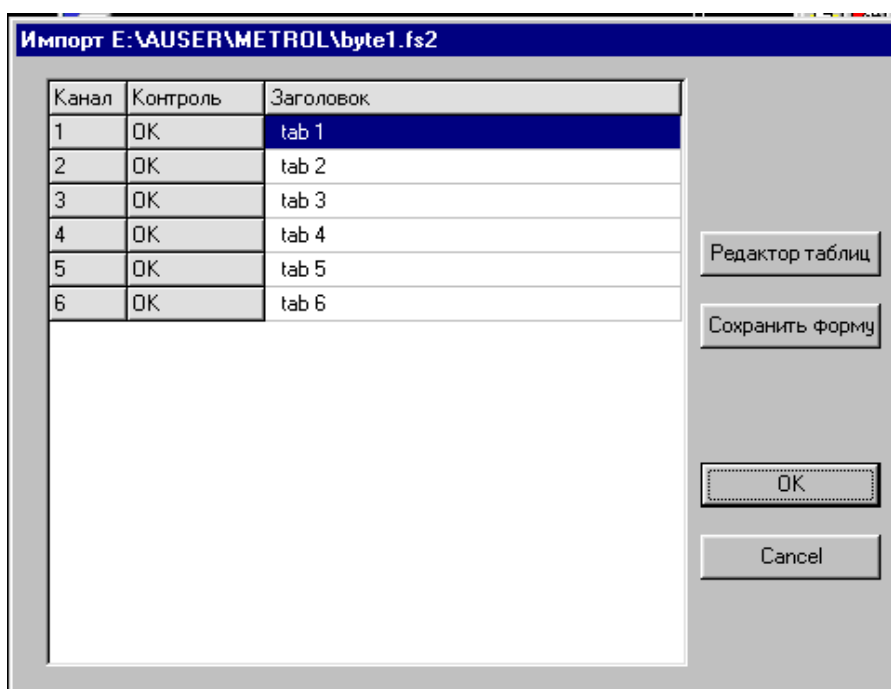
Импорт E:\AUSER\METROL\byte1.fs2

| Канал | Контроль | Заголовок |
|---|---|---|
| 1 | OK | tab 1 |
| 2 | OK | tab 2 |
| 3 | OK | tab 3 |
| 4 | OK | tab 4 |
| 5 | OK | tab 5 |
| 6 | OK | tab 6 |

Редактор таблиц

Сохранить форму

OK

Cancel